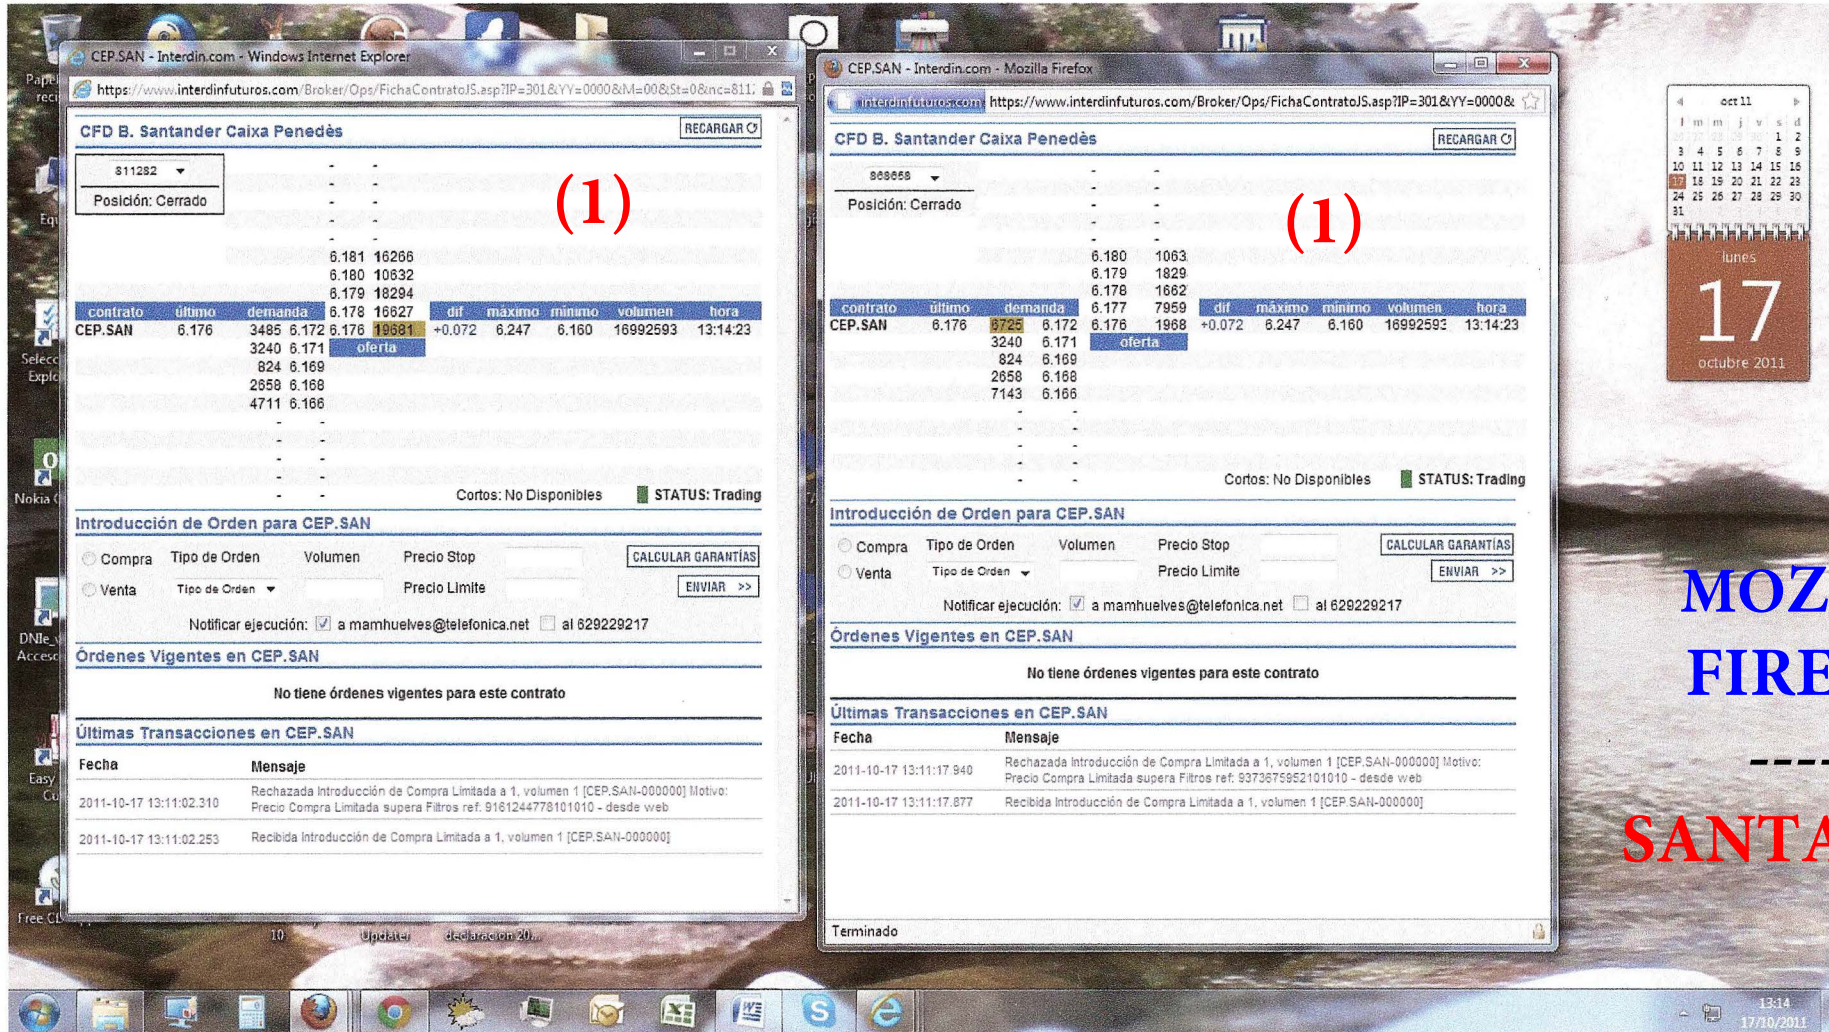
CEP.SAN - Interdin.com - Windows Internet Explorer

https://www.interdinfuturos.com/Broker/Ops/FichaContratoJS.asp?IP=301&YY=0000&M=00&St=0&nc=811

CFD B. Santander Caixa Penedès

RECARGAR

811282

Posición: Cerrado

(1)

| contrato | último | demanda | | | | dif | máximo | mínimo | volumen | hora |
|---|---|---|---|---|---|---|---|---|---|---|
| | | | | 6.181 | 16266 | | | | | |
| | | | | 6.180 | 10632 | | | | | |
| | | | | 6.179 | 18294 | | | | | |
| | | | | 6.178 | 16627 | | | | | |
| CEP.SAN | 6.176 | 3485 | 6.172 | 6.176 | 19681 | +0.072 | 6.247 | 6.160 | 16992593 | 13:14:23 |
| | | 3240 | 6.171 | oferta | | | | | | |
| | | 824 | 6.169 | | | | | | | |
| | | 2658 | 6.168 | | | | | | | |
| | | 4711 | 6.166 | | | | | | | |

Cortos: No Disponibles STATUS: Trading

Introducción de Orden para CEP.SAN

Compra Tipo de Orden Volumen Precio Stop CALCULAR GARANTÍAS

Venta Tipo de Orden Precio Límite ENVIAR >>

Notificar ejecución: a mamhuelves@telefonica.net al 629229217

Órdenes Vigentes en CEP.SAN

No tiene órdenes vigentes para este contrato

Últimas Transacciones en CEP.SAN

| Fecha | Mensaje |
|---|---|
| 2011-10-17 13:11:02.310 | Rechazada Introducción de Compra Limitada a 1, volumen 1 [CEP.SAN-000000] Motivo: Precio Compra Limitada supera Filtros ref: 9161244778101010 - desde web |
| 2011-10-17 13:11:02.253 | Recibida Introducción de Compra Limitada a 1, volumen 1 [CEP.SAN-000000] |

CEP.SAN - Interdin.com - Mozilla Firefox

interdinfuturos.com https://www.interdinfuturos.com/Broker/Ops/FichaContratoJS.asp?IP=301&YY=0000&

CFD B. Santander Caixa Penedès

RECARGAR

868658

Posición: Cerrado

(1)

| contrato | último | demanda | | | | dif | máximo | mínimo | volumen | hora |
|---|---|---|---|---|---|---|---|---|---|---|
| | | | | 6.180 | 1063 | | | | | |
| | | | | 6.179 | 1829 | | | | | |
| | | | | 6.178 | 1662 | | | | | |
| | | | | 6.177 | 7959 | | | | | |
| CEP.SAN | 6.176 | 6725 | 6.172 | 6.176 | 1968 | +0.072 | 6.247 | 6.160 | 16992593 | 13:14:23 |
| | | 3240 | 6.171 | oferta | | | | | | |
| | | 824 | 6.169 | | | | | | | |
| | | 2658 | 6.168 | | | | | | | |
| | | 7143 | 6.166 | | | | | | | |

Cortos: No Disponibles STATUS: Trading

Introducción de Orden para CEP.SAN

Compra Tipo de Orden Volumen Precio Stop CALCULAR GARANTÍAS

Venta Tipo de Orden Precio Límite ENVIAR >>

Notificar ejecución: a mamhuelves@telefonica.net al 629229217

Órdenes Vigentes en CEP.SAN

No tiene órdenes vigentes para este contrato

Últimas Transacciones en CEP.SAN

| Fecha | Mensaje |
|---|---|
| 2011-10-17 13:11:17.940 | Rechazada Introducción de Compra Limitada a 1, volumen 1 [CEP.SAN-000000] Motivo: Precio Compra Limitada supera Filtros ref: 9373675952101010 - desde web |
| 2011-10-17 13:11:17.877 | Recibida Introducción de Compra Limitada a 1, volumen 1 [CEP.SAN-000000] |

Terminado

oct 11
l m m j v s d
1 2
3 4 5 6 7 8 9
10 11 12 13 14 15 16
17 18 19 20 21 22 23
24 25 26 27 28 29 30
31

lunes
17
octubre 2011

MOZ
FIRE
----
SANTA

Nokia
Easy
Free
Updater
declaración 20...

13:14
17/10/2011